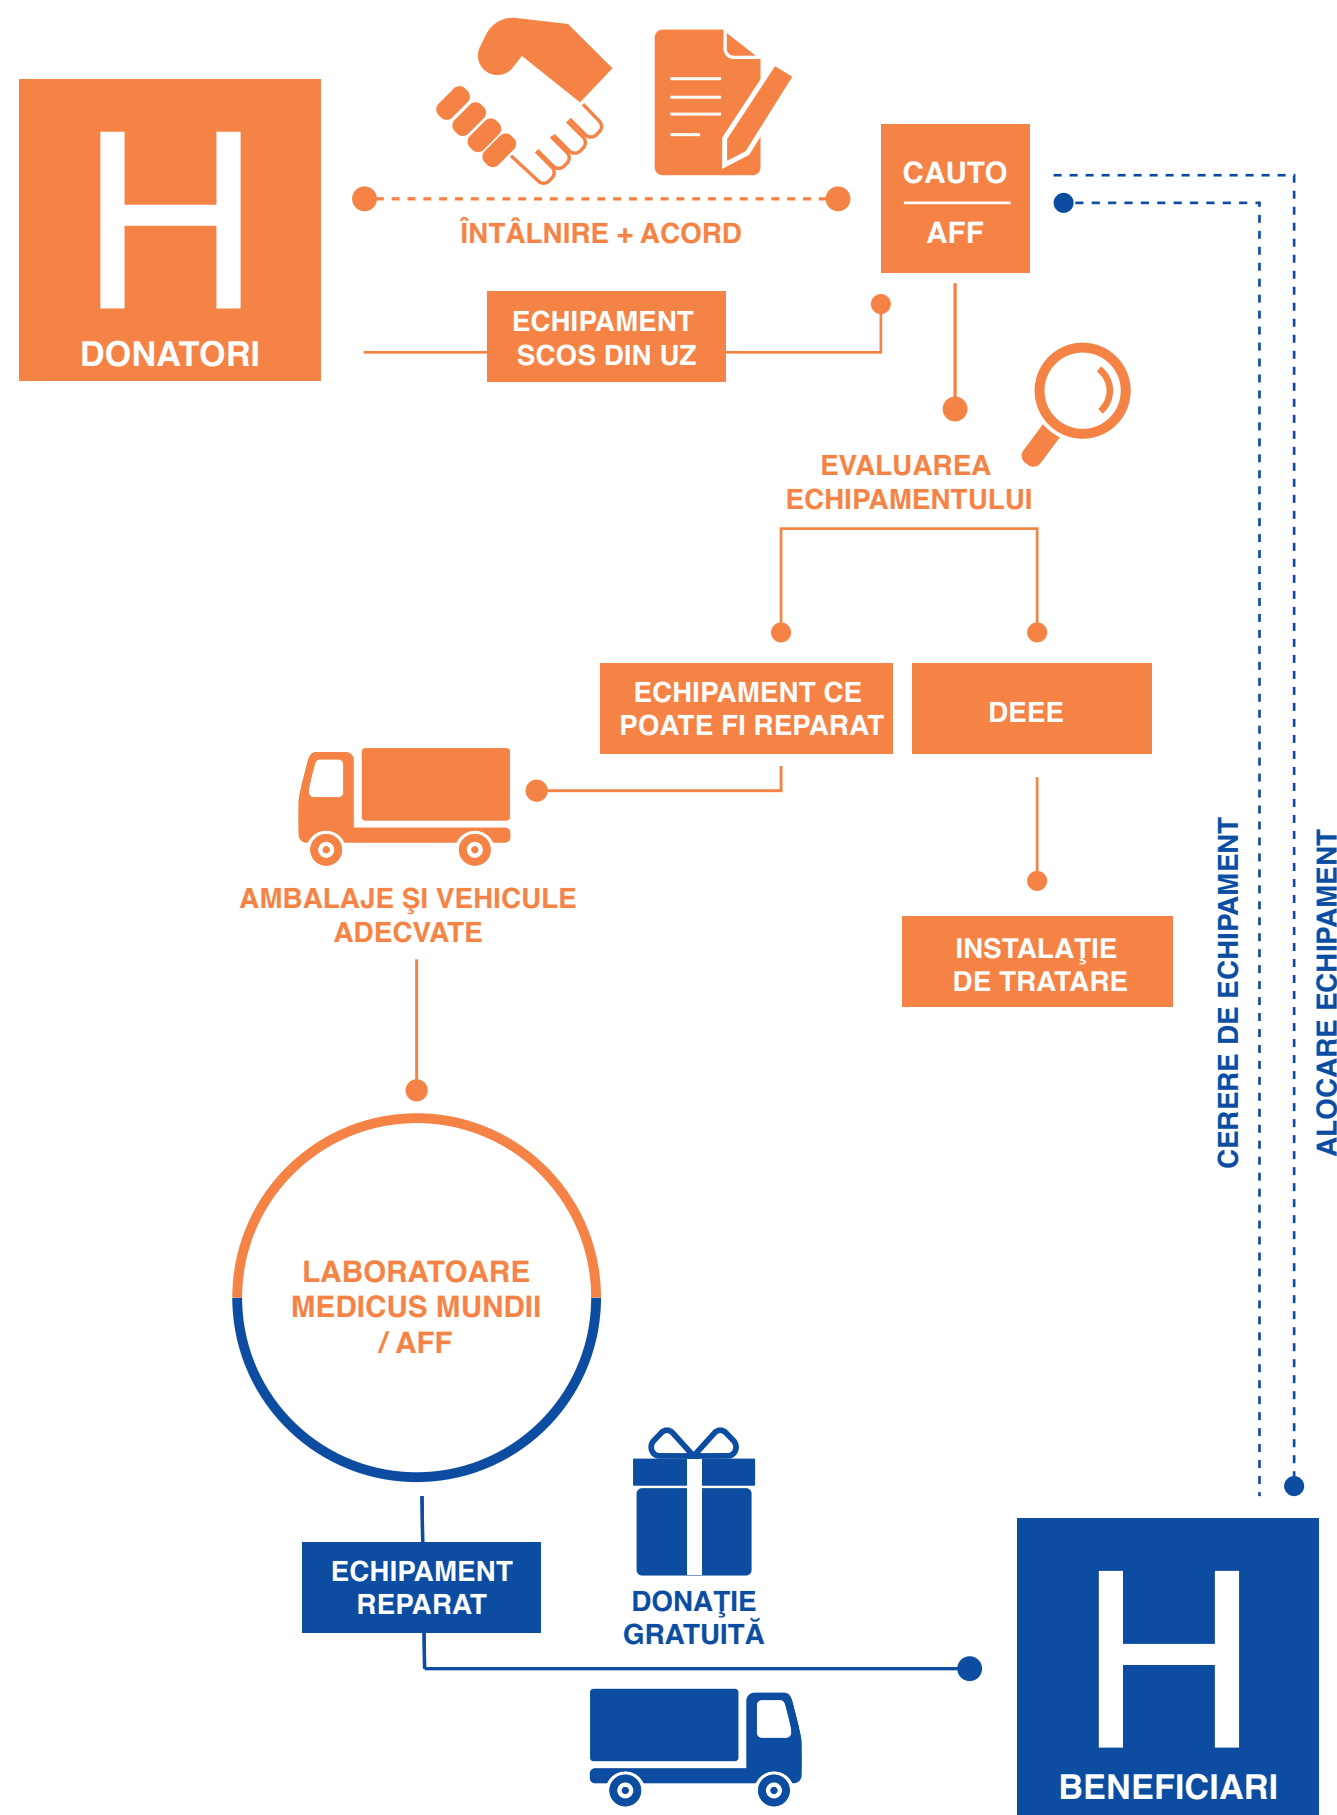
H
DONATORI

ÎNTÂLNIRE + ACORD

CAUTO
AFF

ECHIPAMENT SCOS DIN UZ

EVALUAREA ECHIPAMENTULUI

ECHIPAMENT CE POATE FI REPARAT

DEEE

AMBALAJE ŞI VEHICULE ADECVATE

INSTALAŢIE DE TRATARE

CERERE DE ECHIPAMENT

ALOCARE ECHIPAMENT

LABORATOARE MEDICUS MUNDII / AFF

ECHIPAMENT REPARAT

DONAŢIE GRATUITĂ

H
BENEFICIARI